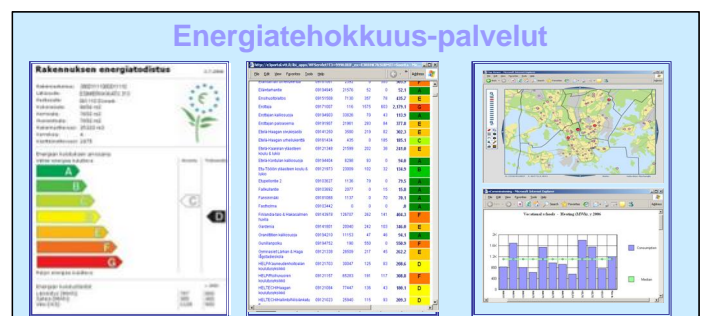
Energiatehokkuus-palvelut

Rakennuksen energiatodistus

A
B
C
D
E
F
G

C

D

File Edit View Favorites Tools Help

Address

Elämänkaarta
Kirvesmiehentie
Erillisa
Erillispari kalliossa
Erillispari paisaiseen
Eteläinen omakotitalo
Eteläinen omakotitalo

Eteläinen omakotitalo
Eteläinen omakotitalo

Erika
Eteläinen

Herttoniemi
Kalliossa
Kalliossa
Kalliossa

A
B
C
D
E
F

File Edit View Favorites Tools Help

Consumption

Median